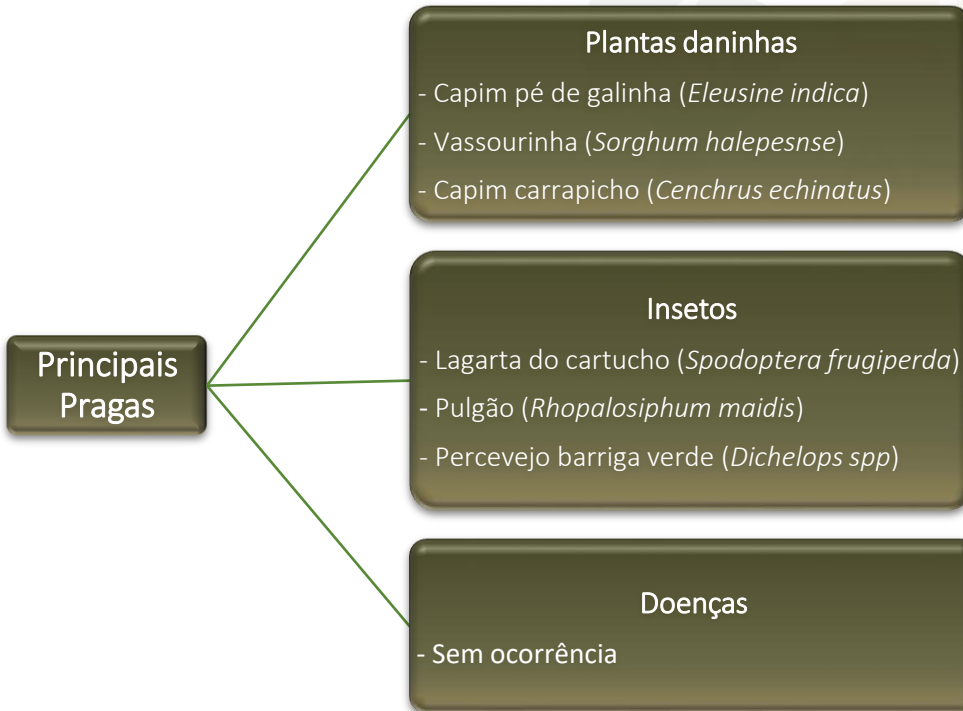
Principais Pragas

Plantas daninhas
- Capim pé de galinha (*Eleusine indica*)
- Vassourinha (*Sorghum halepesnse*)
- Capim carrapicho (*Cenchrus echinatus*)

Insetos
- Lagarta do cartucho (*Spodoptera frugiperda*)
- Pulgão (*Rhopalosiphum maidis*)
- Percevejo barriga verde (*Dichelops spp*)

Doenças
- Sem ocorrência